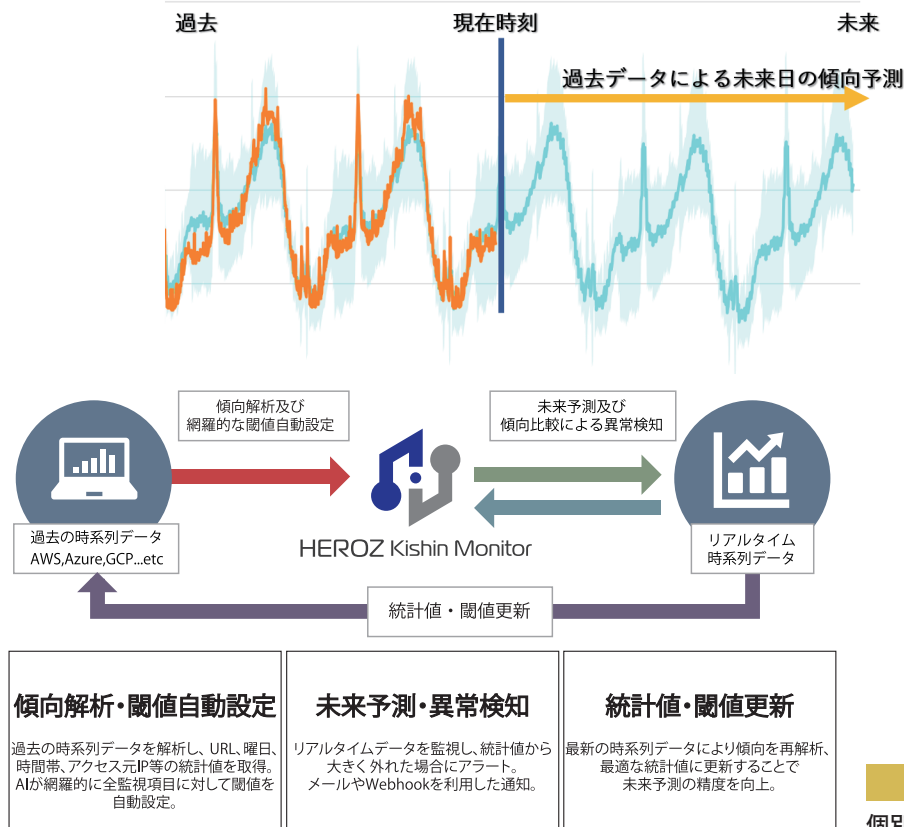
過去

現在時刻

未来

過去データによる未来日の傾向予測

傾向解析及び
網羅的な閾値自動設定

未来予測及び
傾向比較による異常検知

過去の時系列データ
AWS,Azure,GCP...etc

HEROZ Kishin Monitor

リアルタイム
時系列データ

統計値・閾値更新

傾向解析・閾値自動設定

過去の時系列データを解析し、URL、曜日、時間帯、アクセス元IP等の統計値を取得。AIが網羅的に全監視項目に対して閾値を自動設定。

未来予測・異常検知

リアルタイムデータを監視し、統計値から大きく外れた場合にアラート。メールやWebhookを利用した通知。

統計値・閾値更新

最新の時系列データにより傾向を再解析、最適な統計値に更新することで未来予測の精度を向上。

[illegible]